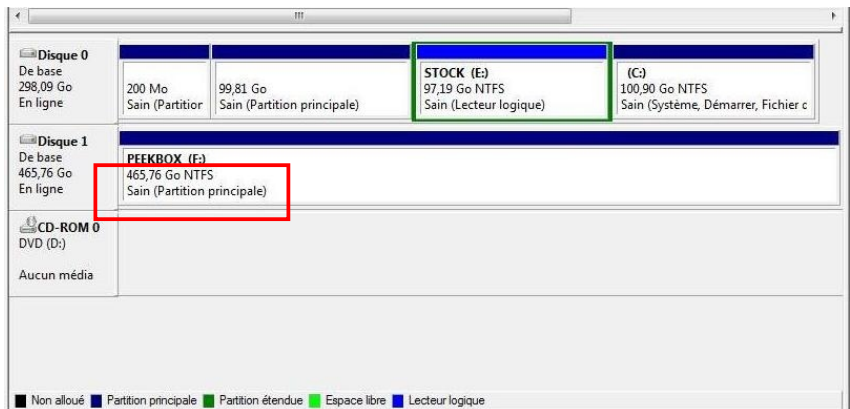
Disque 0
De base
298,09 Go
En ligne

200 Mo
Sain (Partitior

99,81 Go
Sain (Partition principale)

STOCK (E:)
97,19 Go NTFS
Sain (Lecteur logique)

(C:)
100,90 Go NTFS
Sain (Système, Démarrer, Fichier c

Disque 1
De base
465,76 Go
En ligne

PEEKBOX (F:)
465,76 Go NTFS
Sain (Partition principale)

CD-ROM 0
DVD (D:)

Aucun média

Non alloué
Partition principale
Partition étendue
Espace libre
Lecteur logique